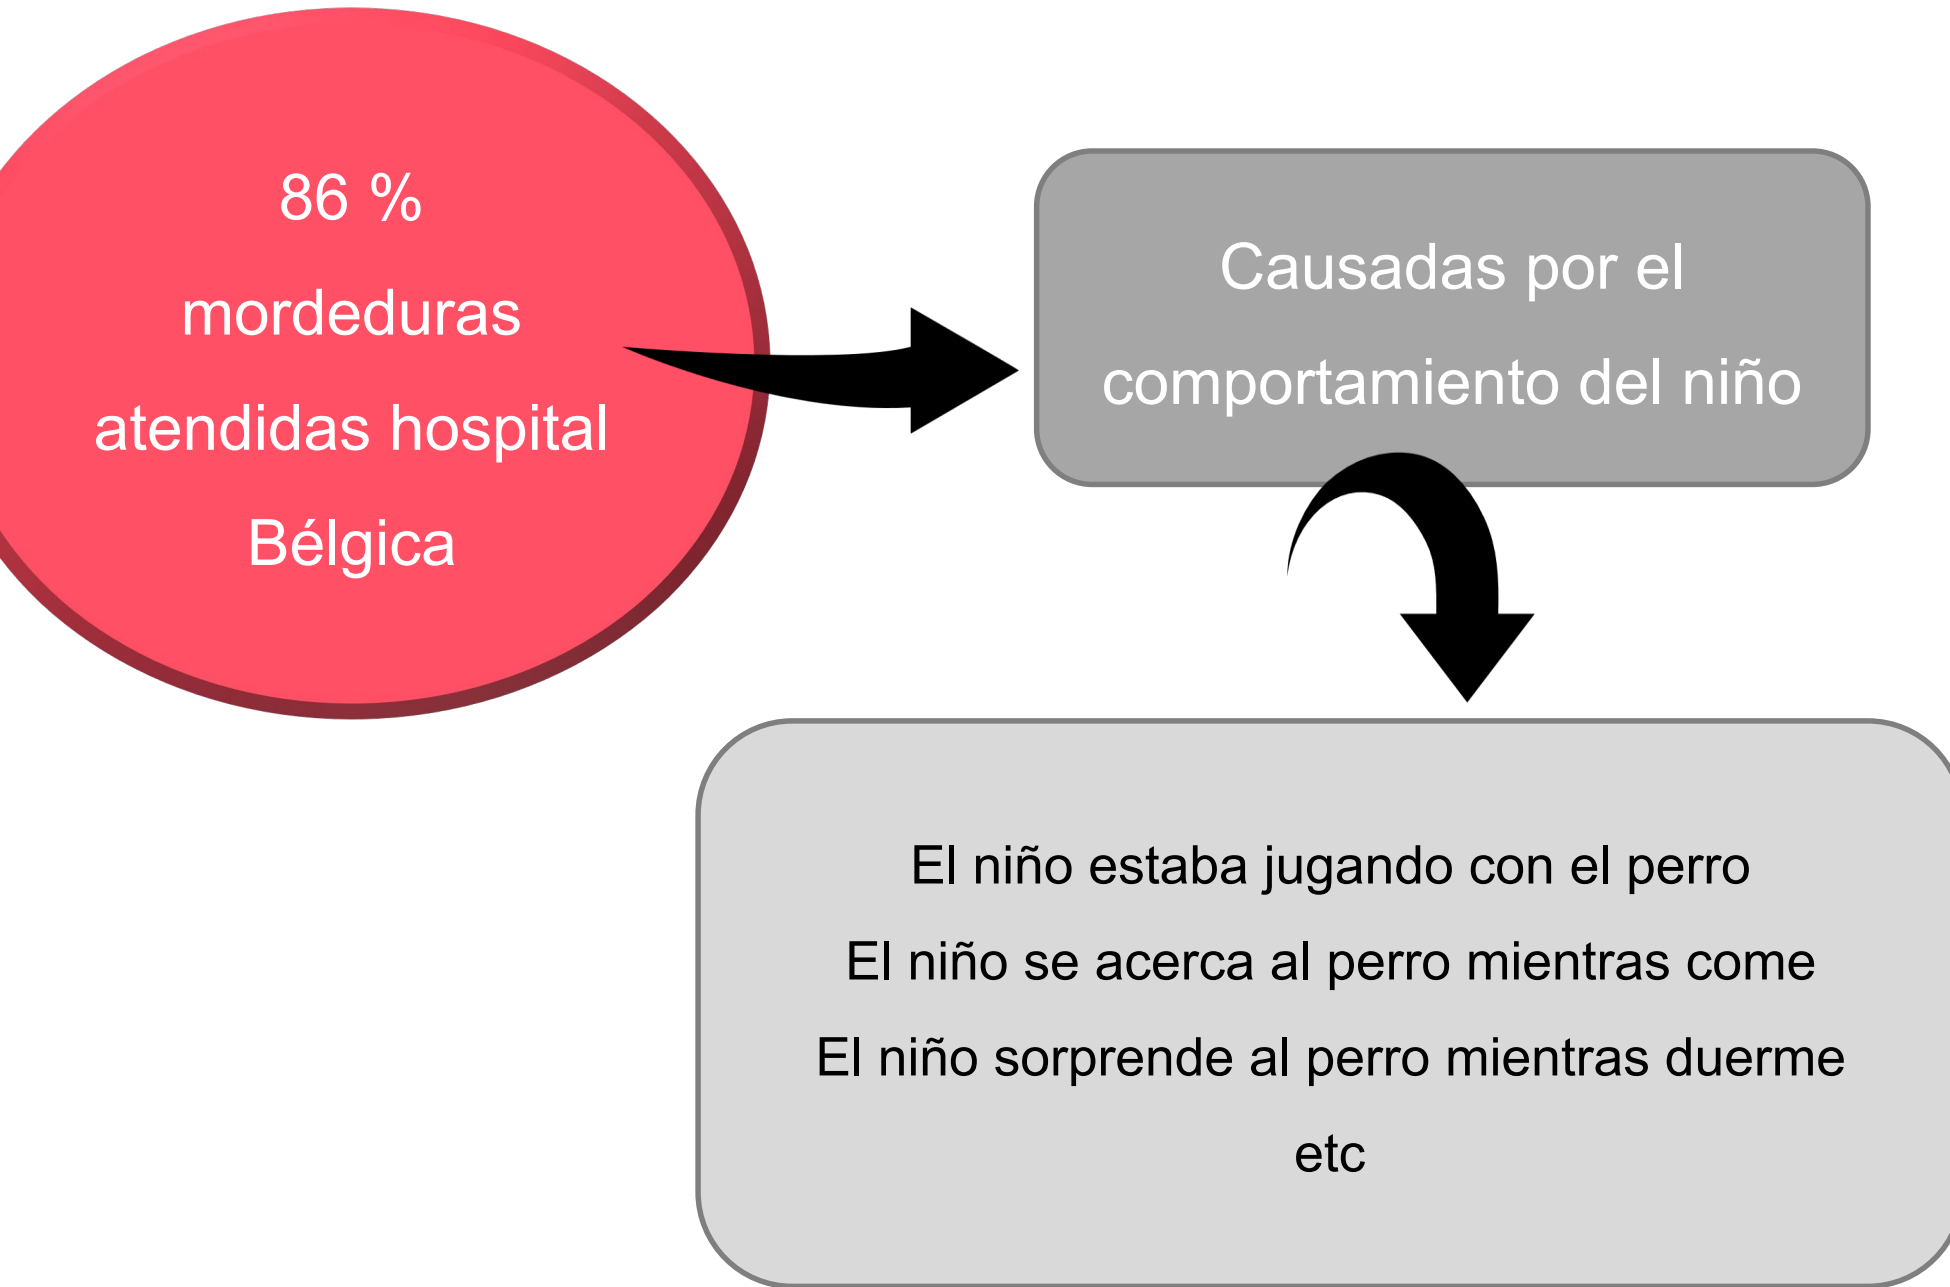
86 %
mordeduras
atendidas hospital
Bélgica

Causadas por el comportamiento del niño

El niño estaba jugando con el perro
El niño se acerca al perro mientras come
El niño sorprende al perro mientras duerme
etc